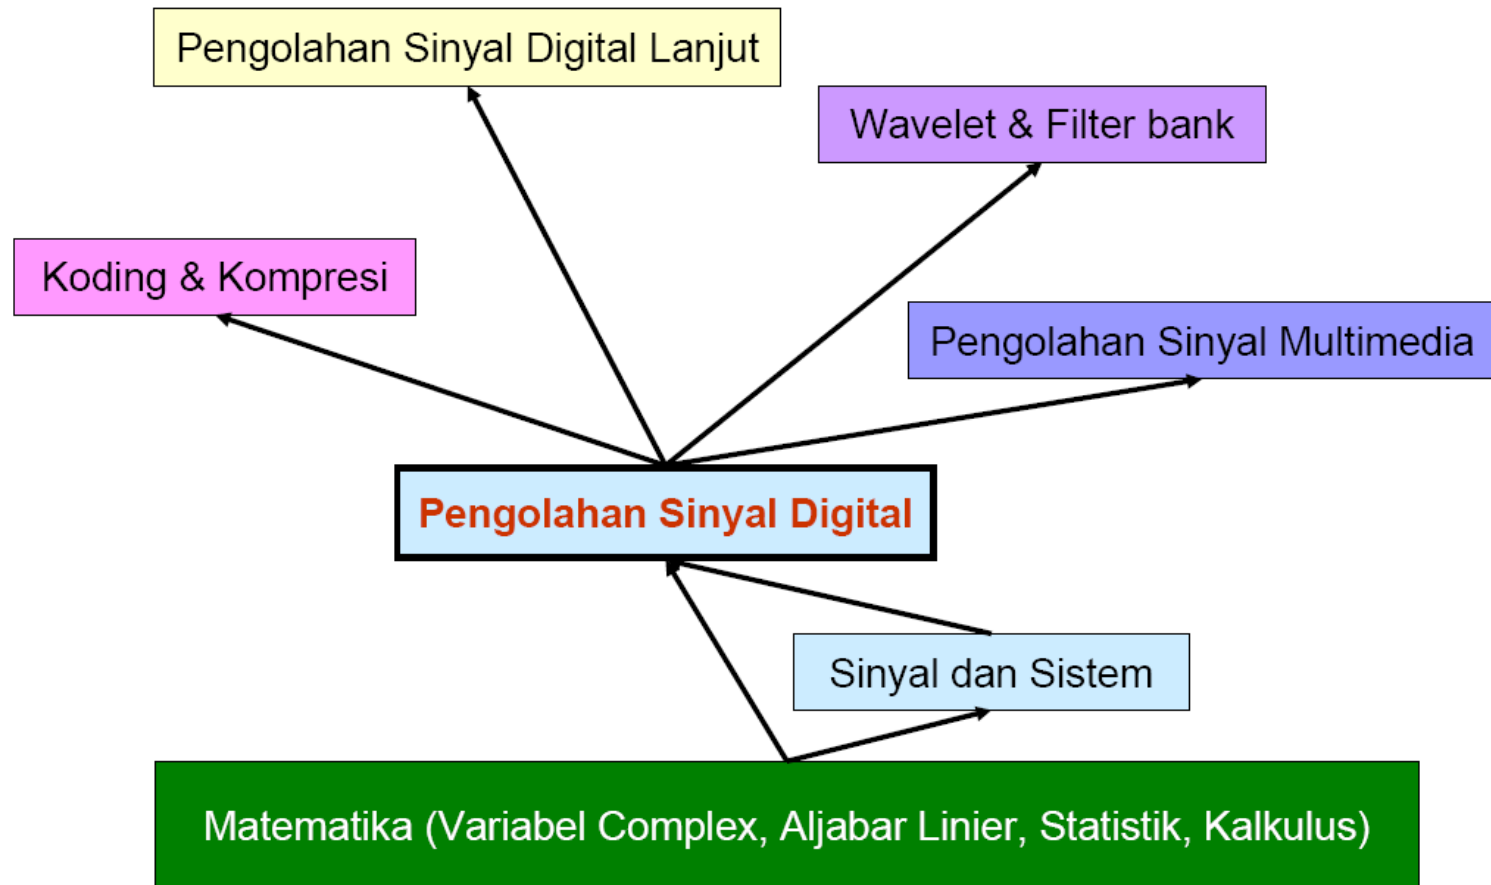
Pengolahan Sinyal Digital Lanjut

Wavelet & Filter bank

Koding & Kompresi

Pengolahan Sinyal Multimedia

Pengolahan Sinyal Digital

Sinyal dan Sistem

Matematika (Variabel Complex, Aljabar Linier, Statistik, Kalkulus)